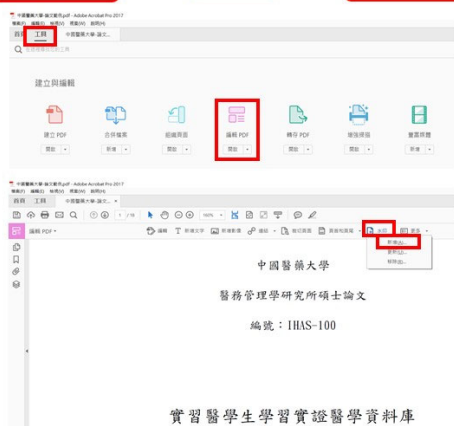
中國醫藥大學-論文範例.pdf - Adobe Acrobat Pro 2017
檔案(F) 編輯(E) 檢視(V) 視窗(W) 說明(H)
首頁 工具 中國醫藥大學-論文...
搜尋工具

建立與編輯

建立 PDF
開啟

合併檔案
新增

組織頁面
開啟

編輯 PDF
開啟

轉存 PDF
開啟

增強掃描
開啟

豐富媒體
新增

中國醫藥大學-論文範例.pdf - Adobe Acrobat Pro 2017
檔案(F) 編輯(E) 檢視(V) 視窗(W) 說明(H)
首頁 工具 中國醫藥大學-論文... ×
1 / 16 100%
編輯 PDF
編輯 新增文字 新增影像 連結 裁切頁面 頁首與頁尾 浮水印 更多
新增(A)...
更新(U)...
移除(R)...

中國醫藥大學

醫務管理學研究所碩士論文

編號：IHAS-100

實習醫學生學習實證醫學資料庫